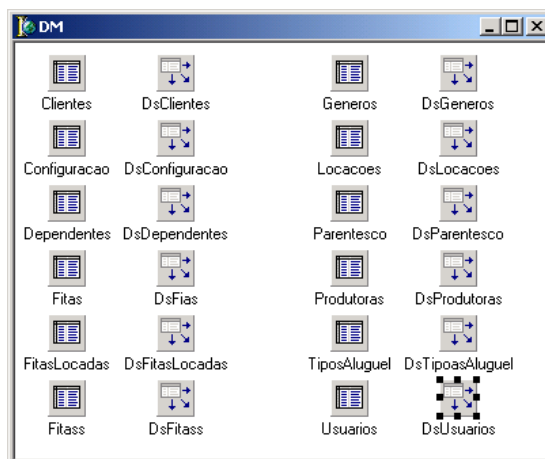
DM

Clientes DsClientes Generos DsGeneros

Configuracao DsConfiguracao Locacoes DsLocacoes

Dependentes DsDependentes Parentesco DsParentesco

Fitas DsFias Produtoras DsProdutoras

FitasLocadas DsFitasLocadas TiposAluguel DsTipoasAluguel

Fitass DsFitass Usuarios DsUsuarios